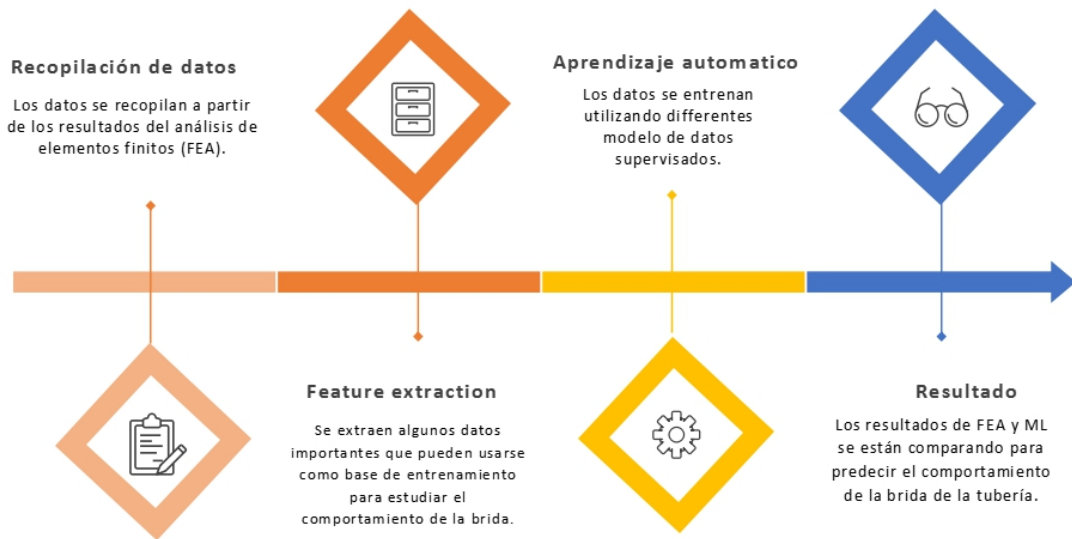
Recopilación de datos

Los datos se recopilan a partir de los resultados del análisis de elementos finitos (FEA).

Aprendizaje automatico

Los datos se entrenan utilizando differentes modelo de datos supervisados.

Feature extraction

Se extraen algunos datos importantes que pueden usarse como base de entrenamiento para estudiar el comportamiento de la brida.

Resultado

Los resultados de FEA y ML se están comparando para predecir el comportamiento de la brida de la tubería.